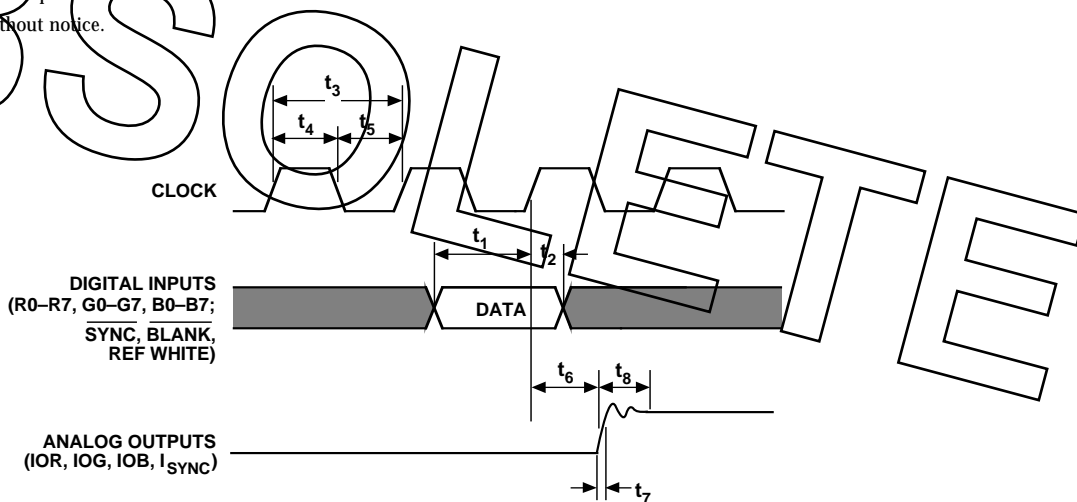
thout notice.

$t_3$
$t_4$
$t_5$

CLOCK

$t_1$
$t_2$

DIGITAL INPUTS (R0–R7, G0–G7, B0–B7; $\overline{SYNC}$, $\overline{BLANK}$, REF WHITE)

DATA

$t_6$
$t_8$

ANALOG OUTPUTS (IOR, IOG, IOB, $I_{SYNC}$)

$t_7$